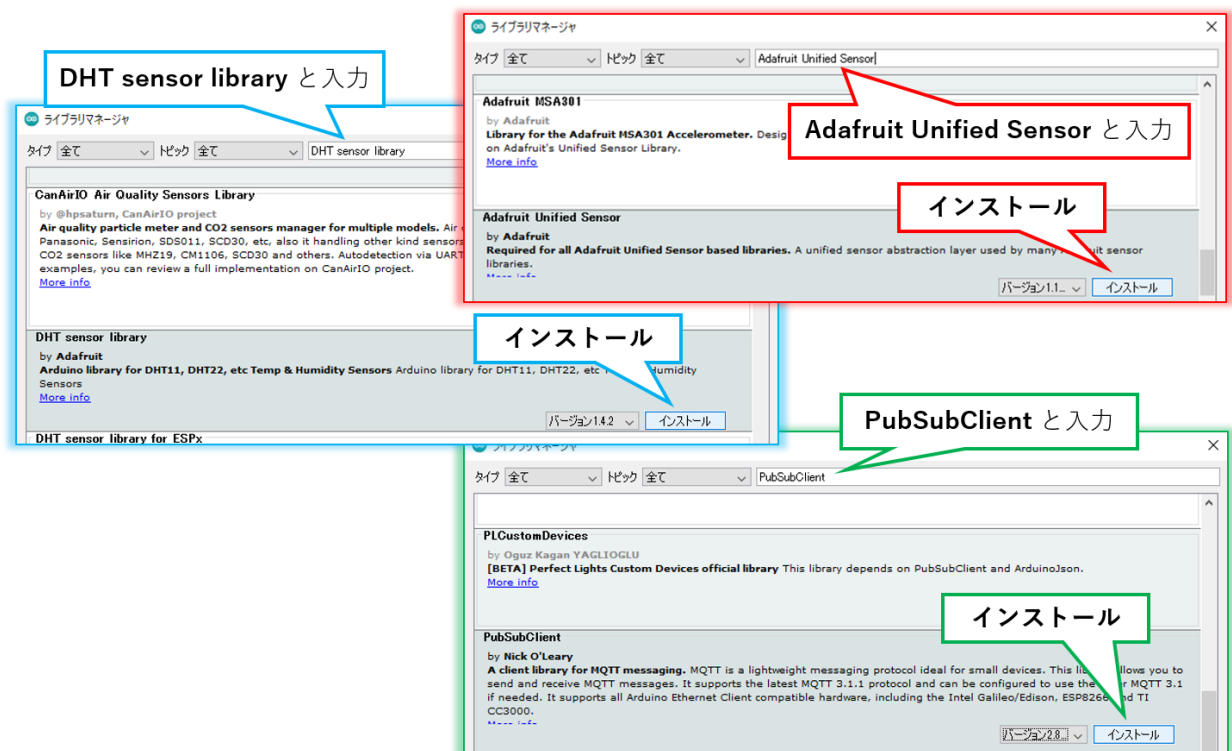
DHT sensor library と入力

ライブラリマネージャ

タイプ 全て トピック 全て DHT sensor library

CanAirIO Air Quality Sensors Library
by @hpsaturn, CanAirIO project
Air quality particle meter and CO2 sensors manager for multiple models. Air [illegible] Panasonic, Sensirion, SDS011, SCD30, etc, also it handling other kind sensors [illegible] CO2 sensors like MHZ19, CM1106, SCD30 and others. Autodetection via UART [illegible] examples, you can review a full implementation on CanAirIO project.
More info

DHT sensor library
by Adafruit
Arduino library for DHT11, DHT22, etc Temp & Humidity Sensors Arduino library for DHT11, DHT22, etc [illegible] Humidity Sensors
More info
バージョン1.4.2 インストール

インストール

DHT sensor library for ESPx

ライブラリマネージャ

タイプ 全て トピック 全て Adafruit Unified Sensor

Adafruit MSA301
by Adafruit
Library for the Adafruit MSA301 Accelerometer. Desig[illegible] on Adafruit's Unified Sensor Library.
More info

Adafruit Unified Sensor と入力

インストール

Adafruit Unified Sensor
by Adafruit
Required for all Adafruit Unified Sensor based libraries. A unified sensor abstraction layer used by many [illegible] sensor libraries.
バージョン1.1... インストール

PubSubClient と入力

ライブラリマネージャ

タイプ 全て トピック 全て PubSubClient

PLCustomDevices
by Oguz Kagan YAGLIOGLU
[BETA] Perfect Lights Custom Devices official library This library depends on PubSubClient and ArduinoJson.
More info

インストール

PubSubClient
by Nick O'Leary
A client library for MQTT messaging. MQTT is a lightweight messaging protocol ideal for small devices. This li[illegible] allows you to send and receive MQTT messages. It supports the latest MQTT 3.1.1 protocol and can be configured to use the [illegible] MQTT 3.1 if needed. It supports all Arduino Ethernet Client compatible hardware, including the Intel Galileo/Edison, ESP8266 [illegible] TI CC3000.
バージョン2.8... インストール